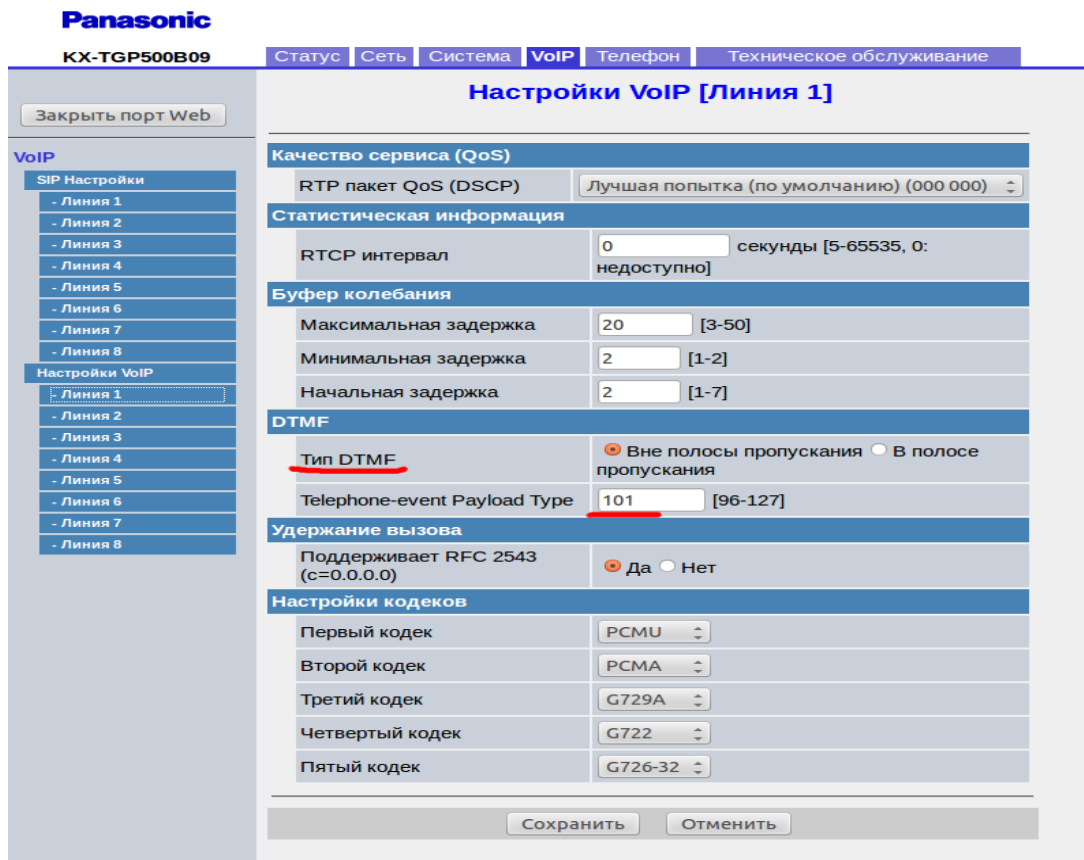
Panasonic

KX-TGP500B09

Статус | Сеть | Система | VoIP | Телефон | Техническое обслуживание

Закрыть порт Web

VoIP
SIP Настройки
- Линия 1
- Линия 2
- Линия 3
- Линия 4
- Линия 5
- Линия 6
- Линия 7
- Линия 8
Настройки VoIP
- Линия 1
- Линия 2
- Линия 3
- Линия 4
- Линия 5
- Линия 6
- Линия 7
- Линия 8

Настройки VoIP [Линия 1]

Качество сервиса (QoS)

| | |
|---|---|
| RTP пакет QoS (DSCP) | Лучшая попытка (по умолчанию) (000 000) |

Статистическая информация

| | |
|---|---|
| RTCP интервал | 0 секунды [5-65535, 0: недоступно] |

Буфер колебания

| | |
|---|---|
| Максимальная задержка | 20 [3-50] |
| Минимальная задержка | 2 [1-2] |
| Начальная задержка | 2 [1-7] |

DTMF

| | |
|---|---|
| Тип DTMF | Вне полосы пропускания В полосе пропускания |
| Telephone-event Payload Type | 101 [96-127] |

Удержание вызова

| | |
|---|---|
| Поддерживает RFC 2543 (c=0.0.0.0) | Да Нет |

Настройки кодеков

| | |
|---|---|
| Первый кодек | PCMU |
| Второй кодек | PCMA |
| Третий кодек | G729A |
| Четвертый кодек | G722 |
| Пятый кодек | G726-32 |

Сохранить Отменить